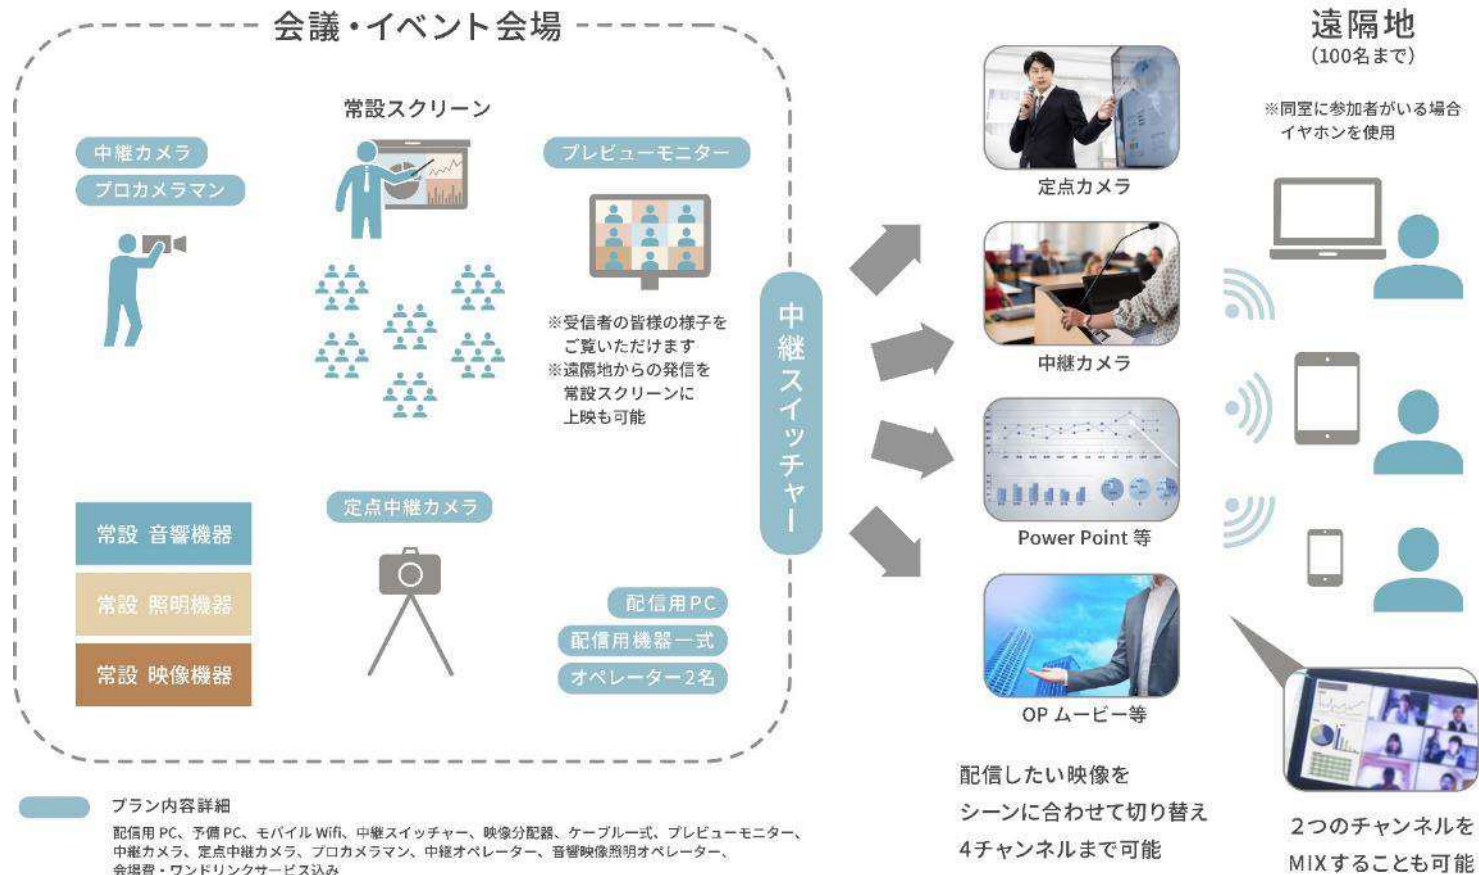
会議・イベント会場

常設スクリーン

中継カメラ
プロカメラマン

プレビューモニター

※受信者の皆様の様子を
ご覧いただけます
※遠隔地からの発信を
常設スクリーンに
上映も可能

中継スイッチャー

常設 音響機器
常設 照明機器
常設 映像機器

定点中継カメラ

配信用PC
配信用機器一式
オペレーター2名

定点カメラ
中継カメラ
Power Point 等
OP ムービー等

配信したい映像を
シーンに合わせて切り替え
4チャンネルまで可能

遠隔地
(100名まで)

※同室に参加者がいる場合
イヤホンを使用

2つのチャンネルを
MIXすることも可能

プラン内容詳細
配信用 PC、予備 PC、モバイル Wifi、中継スイッチャー、映像分配器、ケーブル一式、プレビューモニター、中継カメラ、定点中継カメラ、プロカメラマン、中継オペレーター、音響映像照明オペレーター、会場費・ワンドリンクサービス込み